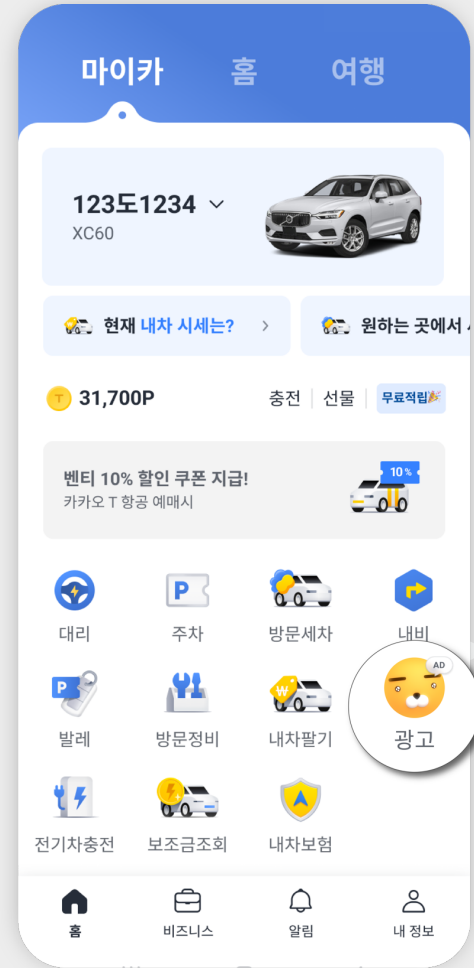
마이카 홈 여행

123도1234
XC60

현재 내차 시세는? >

원하는 곳에서 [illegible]

T 31,700P

충전 선물 무료적립

벤티 10% 할인 쿠폰 지급!
카카오 T 항공 예매시

10%

P

대리 주차 방문세차 내비

P

AD

₩

발레 방문정비 내차팔기 광고

전기차충전 보조금조회 내차보험

홈 비즈니스 알림 내 정보